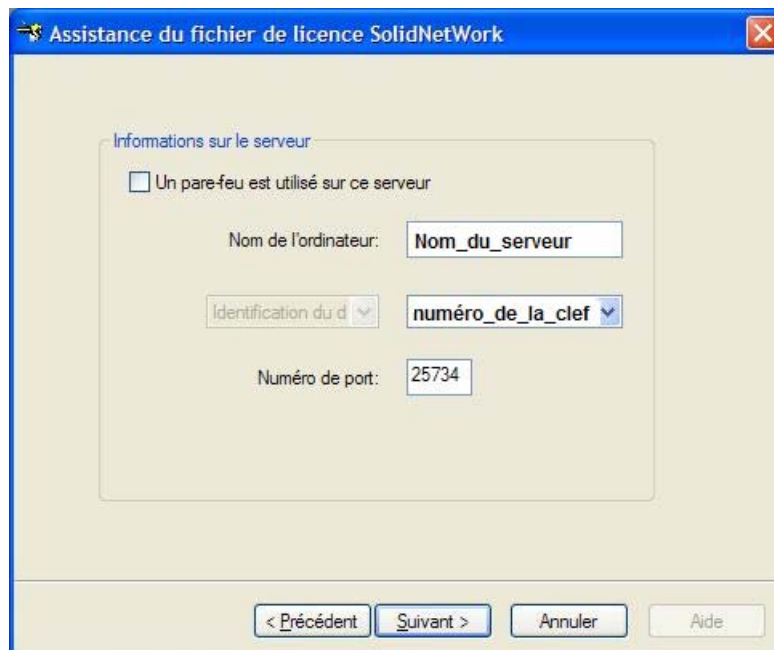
Assistance du fichier de licence SolidNetWork

Informations sur le serveur

Un pare-feu est utilisé sur ce serveur

Nom de l'ordinateur: Nom_du_serveur

Identification du d numéro_de_la_clef

Numéro de port: 25734

< Précédent Suivant > Annuler Aide